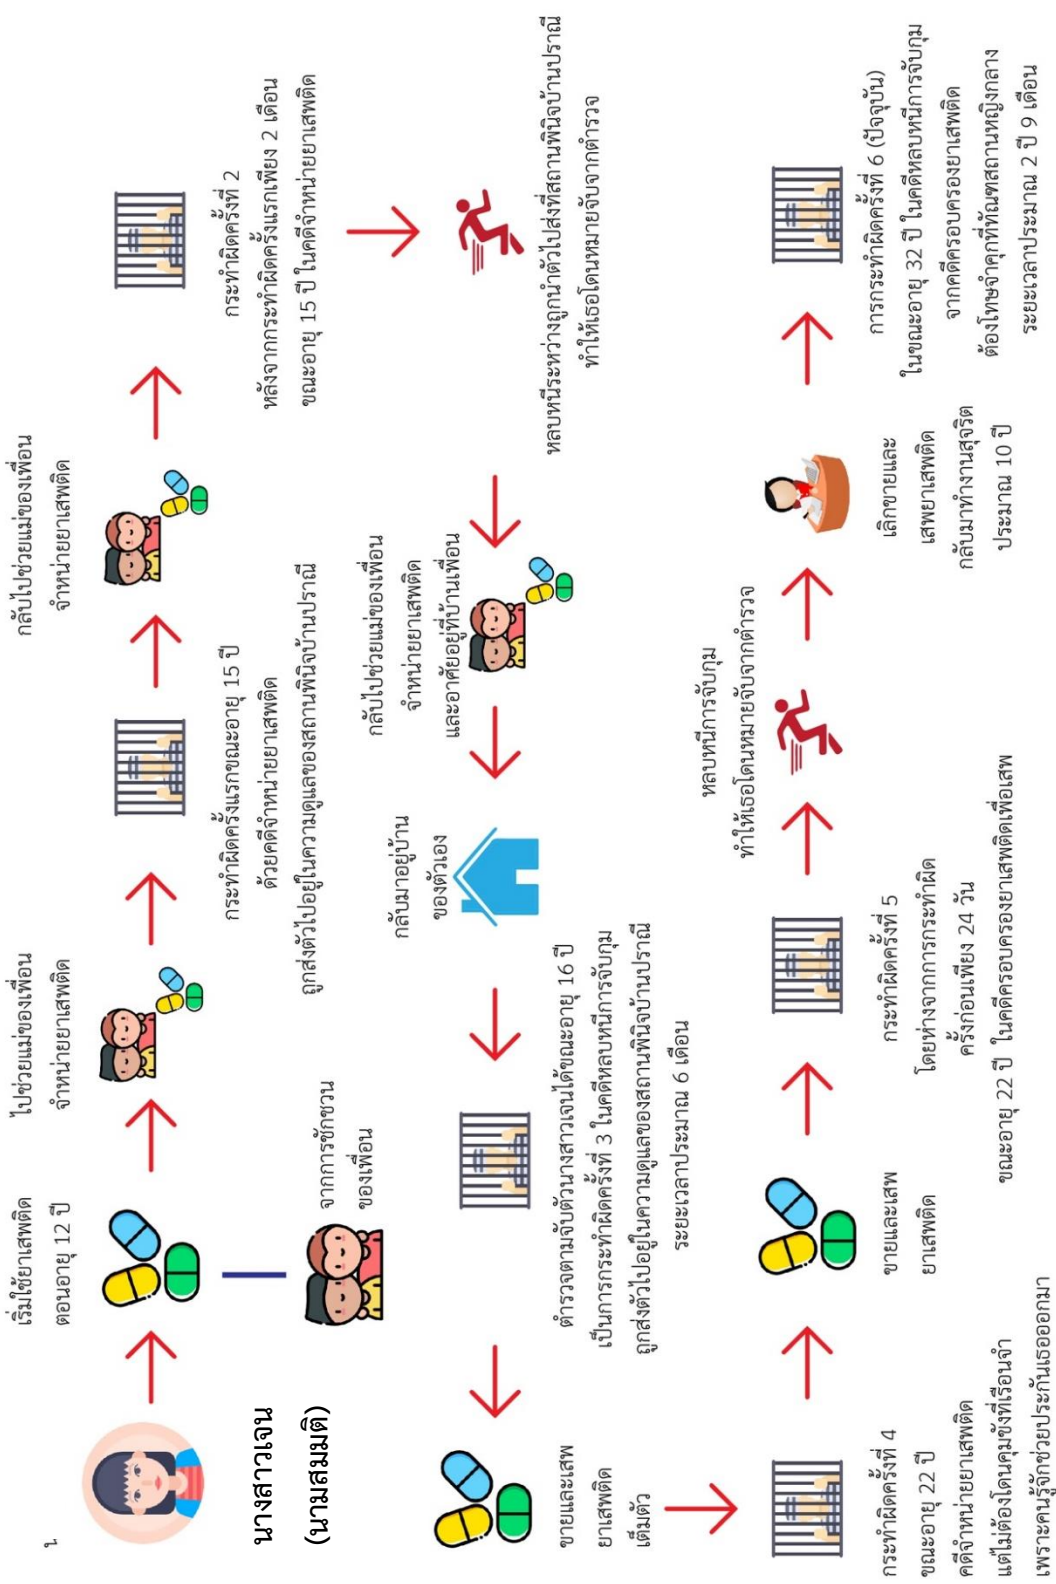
นางสาวเงิน (นามสมมติ)

เริ่มใช้ยาเสพติด ตอนอายุ 12 ปี

จากการชักชวน ของเพื่อน

ไปช่วยแม่ของเพื่อน จำหน่ายยาเสพติด

กระทำผิดครั้งแรกขณะอายุ 15 ปี ด้วยคดีจำหน่ายยาเสพติด ถูกส่งตัวไปอยู่ในความดูแลของสถานพินิจบ้านปรานี

กลับไปช่วยแม่ของเพื่อน จำหน่ายยาเสพติด

กระทำผิดครั้งที่ 2 หลังจากกระทำผิดครั้งแรกเพียง 2 เดือน ขณะอายุ 15 ปี ในคดีจำหน่ายยาเสพติด

หลบหนีระหว่างถูกนำตัวไปส่งที่สถานพินิจบ้านปรานี ทำให้เธอโดนหมายจับจากตำรวจ

กลับไปช่วยแม่ของเพื่อน จำหน่ายยาเสพติด และอาศัยอยู่ที่บ้านเพื่อน

กลับมาอยู่บ้าน ของตัวเอง

ตำรวจตามจับตัวนางสาวเงินได้ขณะอายุ 16 ปี เป็นการกระทำผิดครั้งที่ 3 ในคดีหลบหนีการจับกุม ถูกส่งตัวไปอยู่ในความดูแลของสถานพินิจบ้านปรานี ระยะเวลาประมาณ 6 เดือน

ขายและเสพ ยาเสพติด เต็มตัว

กระทำผิดครั้งที่ 4 ขณะอายุ 22 ปี คดีจำหน่ายยาเสพติด แต่ไม่ต้องโดนคุมขังที่เรือนจำ เพราะคนรู้จักช่วยประกันเธอออกมา

ขายและเสพ ยาเสพติด

กระทำผิดครั้งที่ 5 โดยห่างจากการกระทำผิด ครั้งก่อนเพียง 24 วัน ขณะอายุ 22 ปี ในคดีครอบครองยาเสพติดเพื่อเสพ

หลบหนีการจับกุม ทำให้เธอโดนหมายจับจากตำรวจ

เลิกขายและ เสพยาเสพติด กลับมาทำงานสุจริต ประมาณ 10 ปี

การกระทำผิดครั้งที่ 6 (ปัจจุบัน) ในขณะอายุ 32 ปี ในคดีหลบหนีการจับกุม จากคดีครอบครองยาเสพติด ต้องโทษจำคุกที่ทัณฑสถานหญิงกลาง ระยะเวลาประมาณ 2 ปี 9 เดือน